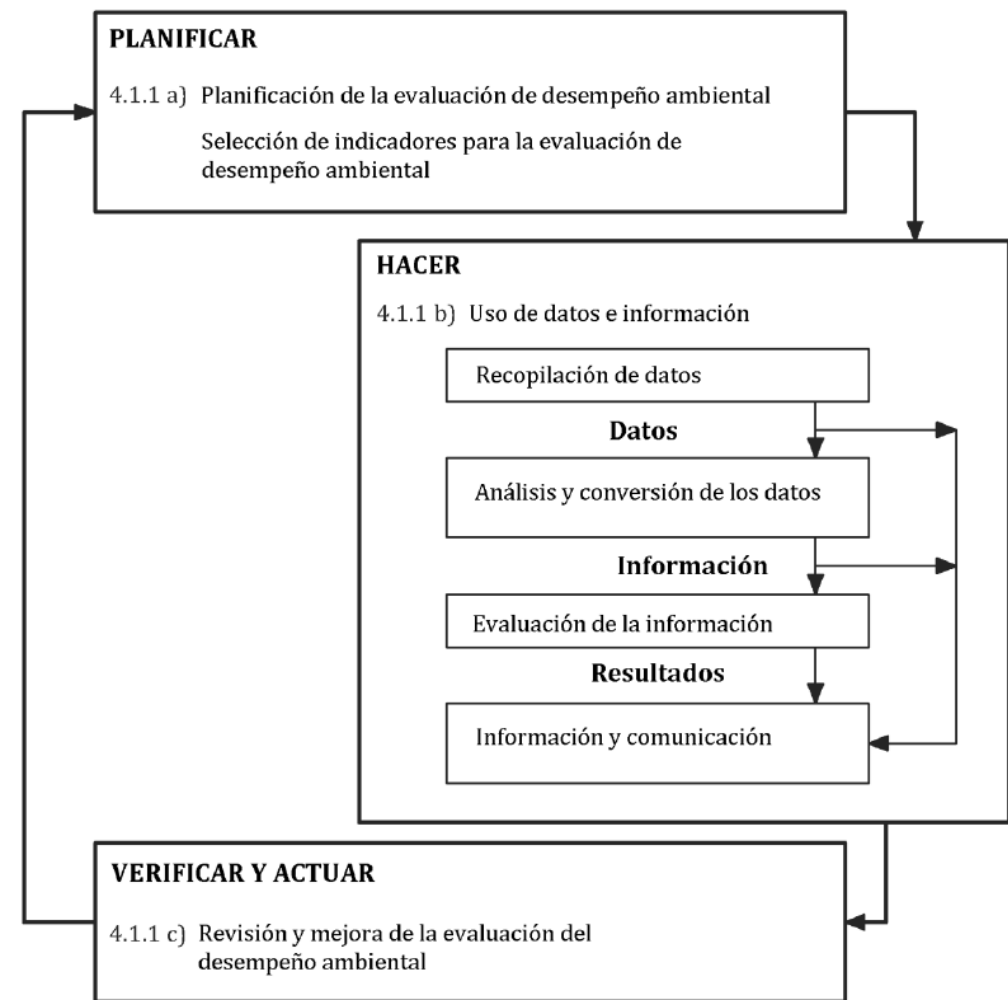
PLANIFICAR

4.1.1 a) Planificación de la evaluación de desempeño ambiental

Selección de indicadores para la evaluación de desempeño ambiental

HACER

4.1.1 b) Uso de datos e información

Recopilación de datos

Datos

Análisis y conversión de los datos

Información

Evaluación de la información

Resultados

Información y comunicación

VERIFICAR Y ACTUAR

4.1.1 c) Revisión y mejora de la evaluación del desempeño ambiental